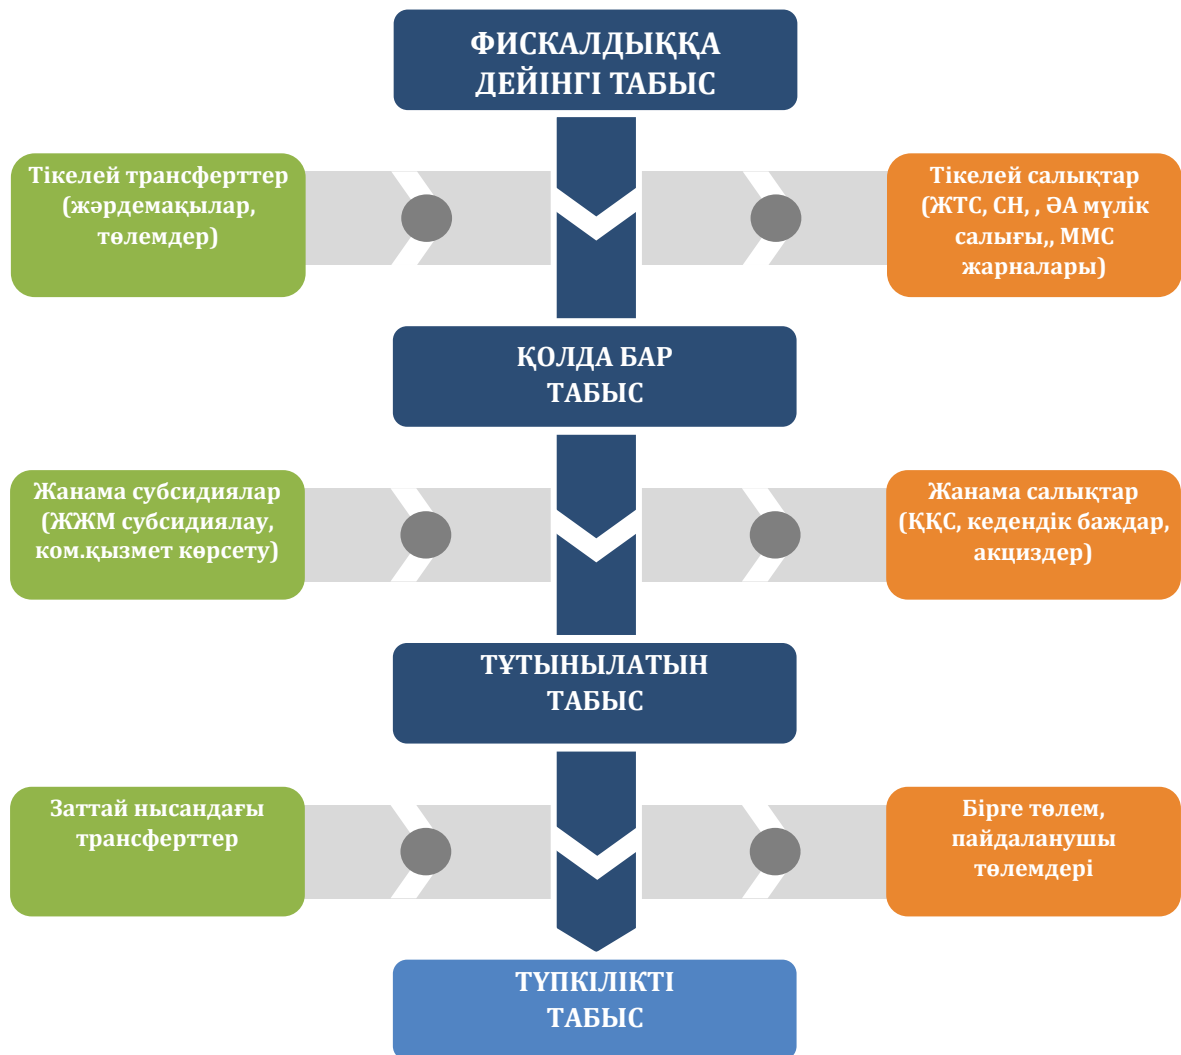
ФИСКАЛДЫҚҚА ДЕЙІНГІ ТАБЫС

Тікелей трансферттер (жәрдемақылар, төлемдер)

Тікелей салықтар (ЖТС, СН, , ӘА мүлік салығы,, ММС жарналары)

ҚОЛДА БАР ТАБЫС

Жанама субсидиялар (ЖЖМ субсидиялау, ком.қызмет көрсету)

Жанама салықтар (ҚҚС, кедендік баждар, акциздер)

ТҰТЫНЫЛАТЫН ТАБЫС

Заттай нысандағы трансферттер

Бірге төлем, пайдаланушы төлемдері

ТҮПКІЛІКТІ ТАБЫС